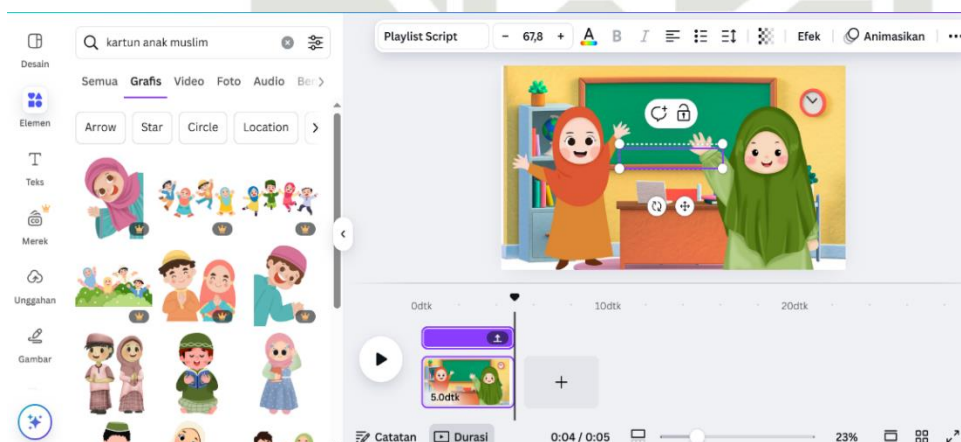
Desain

Elemen

Teks

Merek

Unggahan

Gambar

kartun anak muslim

Semua Grafis Video Foto Audio Ber

Arrow Star Circle Location

Playlist Script − 67,8 + A B I Efek Animasikan

0dtk 10dtk 20dtk

5.0dtk

Catatan Durasi 0:04 / 0:05 23%